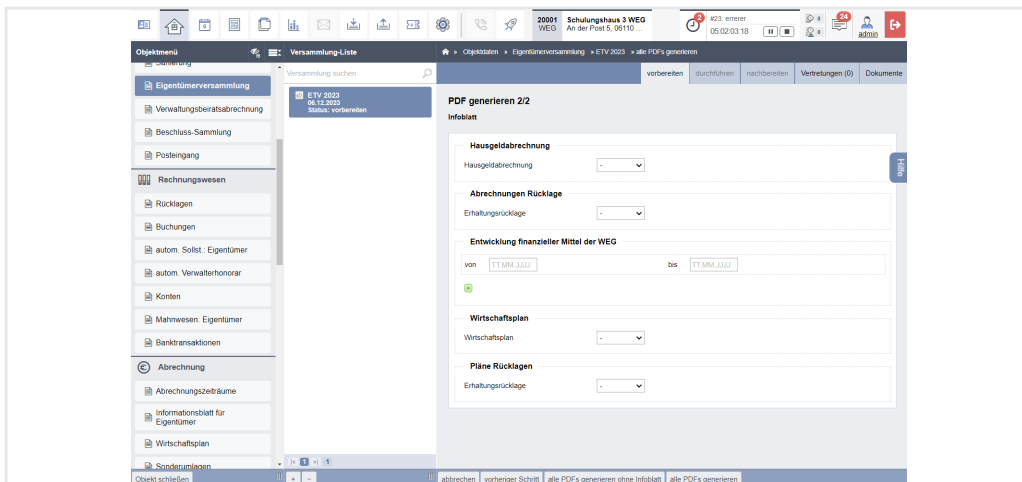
20001 WEG
Schulungshaus 3 WEG
An der Post 5, 06110 ...
2
#23: errerer
05:02:03:18
0
0
24
admin

Objektmenü
Versammlung-Liste
» Objektdaten » Eigentümerversammlung » ETV 2023 » alle PDFs generieren

Sanierung
Eigentümerversammlung
Verwaltungsbeiratsabrechnung
Beschluss-Sammlung
Posteingang
Rechnungswesen
Rücklagen
Buchungen
autom. Sollst.: Eigentümer
autom. Verwalterhonorar
Konten
Mahnwesen: Eigentümer
Banktransaktionen
Abrechnung
Abrechnungszeiträume
Informationsblatt für Eigentümer
Wirtschaftsplan
Sonderumlagen

Versammlung suchen
ETV 2023
06.12.2023
Status: vorbereiten

vorbereiten | durchführen | nachbereiten | Vertretungen (0) | Dokumente

PDF generieren 2/2
Infoblatt

Hausgeldabrechnung
Hausgeldabrechnung -

Abrechnungen Rücklage
Erhaltungsrücklage -

Entwicklung finanzieller Mittel der WEG
von TT.MM.JJJJ bis TT.MM.JJJJ

Wirtschaftsplan
Wirtschaftsplan -

Pläne Rücklagen
Erhaltungsrücklage -

Hilfe

1 1
Objekt schließen
abbrechen | vorheriger Schritt | alle PDFs generieren ohne Infoblatt | alle PDFs generieren